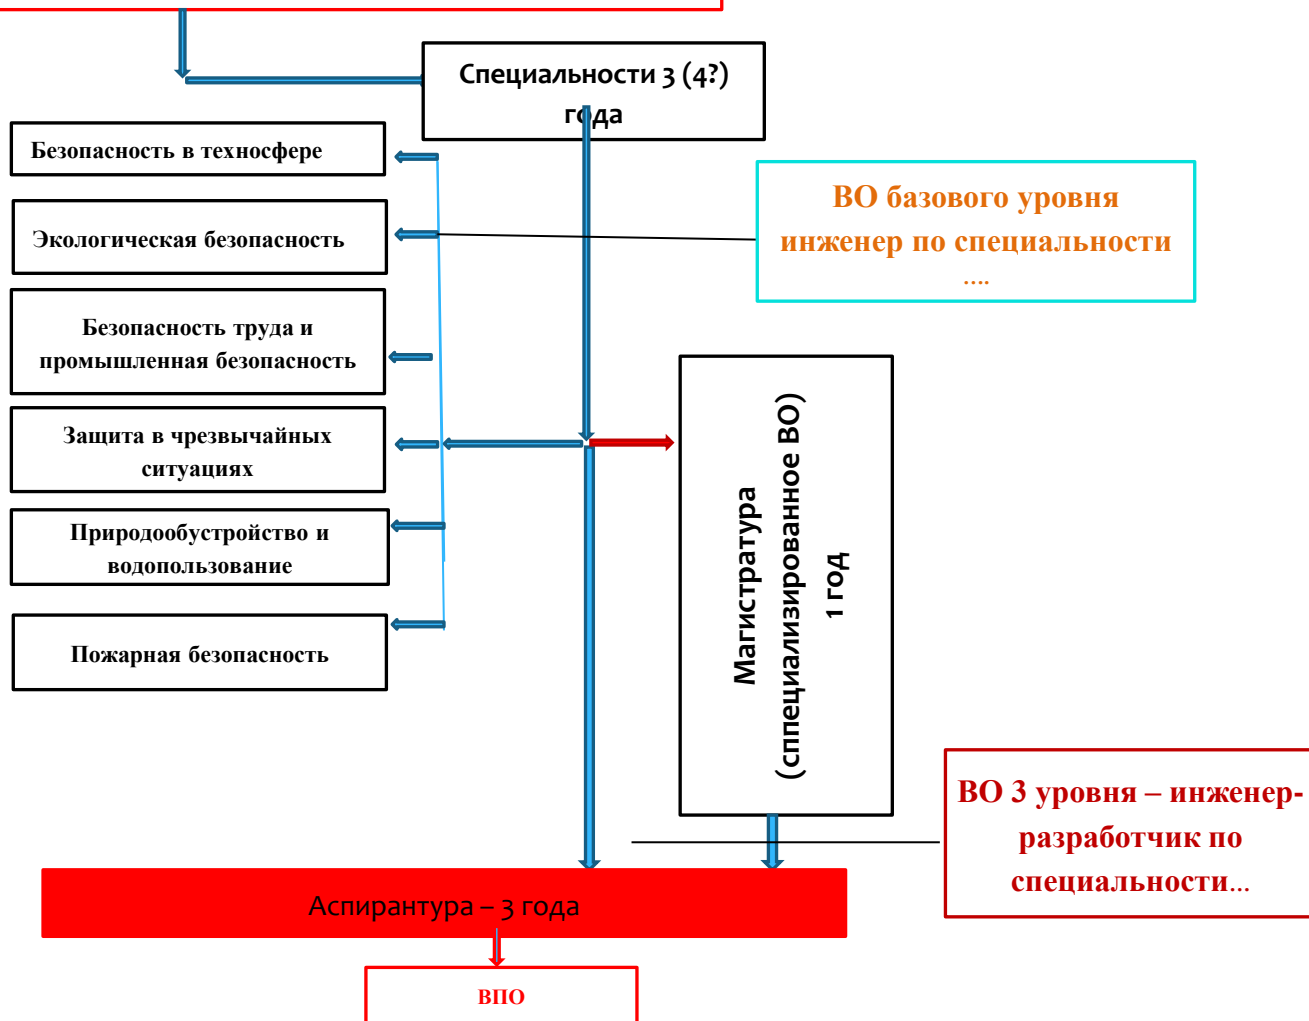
Специальности 3 (4?) года

Безопасность в техносфере

Экологическая безопасность

Безопасность труда и промышленная безопасность

Защита в чрезвычайных ситуациях

Природообустройство и водопользование

Пожарная безопасность

ВО базового уровня инженер по специальности ....

Магистратура (специализированное ВО) 1 год

ВО 3 уровня – инженер-разработчик по специальности...

Аспирантура – 3 года

ВПО